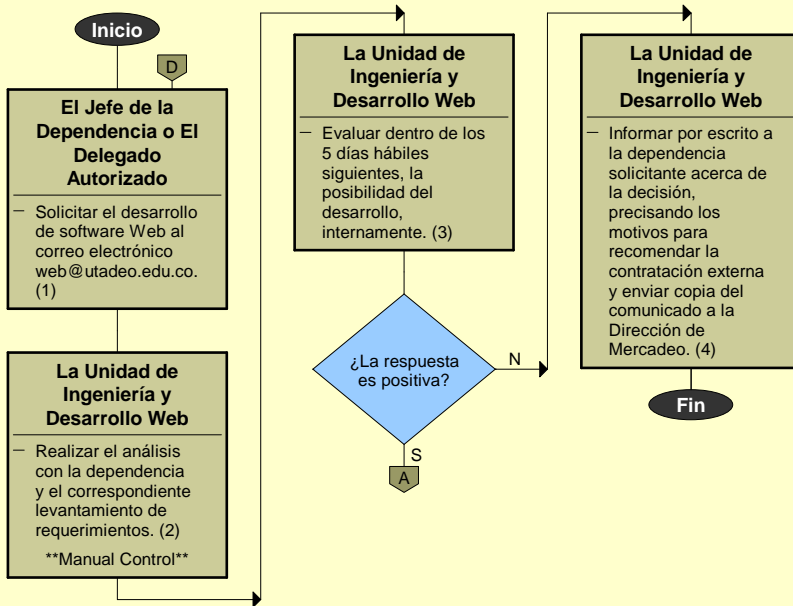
Inicio

D

El Jefe de la Dependencia o El Delegado Autorizado

– Solicitar el desarrollo de software Web al correo electrónico web@utadeo.edu.co. (1)

La Unidad de Ingeniería y Desarrollo Web

– Realizar el análisis con la dependencia y el correspondiente levantamiento de requerimientos. (2)

**Manual Control**

La Unidad de Ingeniería y Desarrollo Web

– Evaluar dentro de los 5 días hábiles siguientes, la posibilidad del desarrollo, internamente. (3)

¿La respuesta es positiva?

N

S

A

La Unidad de Ingeniería y Desarrollo Web

– Informar por escrito a la dependencia solicitante acerca de la decisión, precisando los motivos para recomendar la contratación externa y enviar copia del comunicado a la Dirección de Mercadeo. (4)

Fin